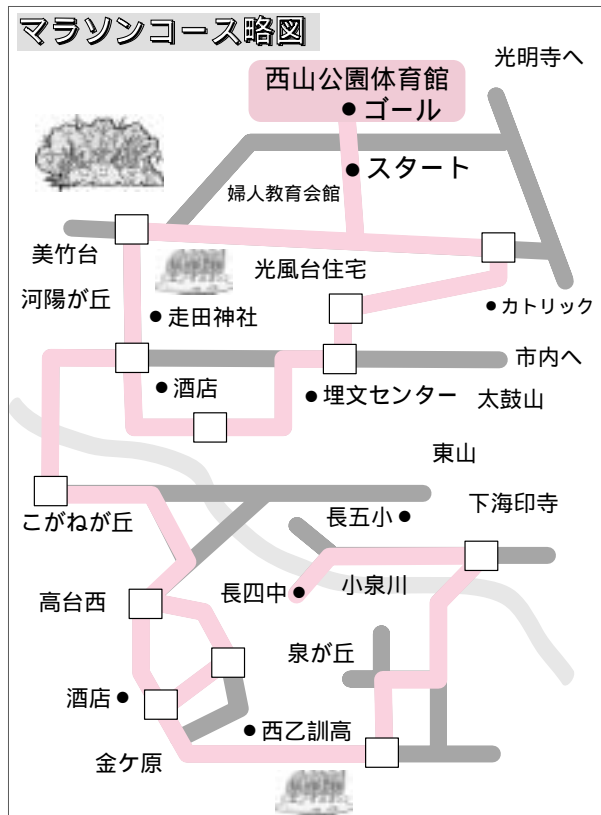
マラソンコース略図

西山公園体育館
● ゴール

光明寺へ

● スタート

婦人教育会館

美竹台

光風台住宅

河陽が丘

● 走田神社

● カトリック

市内へ

● 酒店

● 埋文センター

太鼓山

東山

こがねが丘

長五小 ●

下海印寺

高台西

長四中

小泉川

泉が丘

酒店 ●

● 西乙訓高

金ケ原